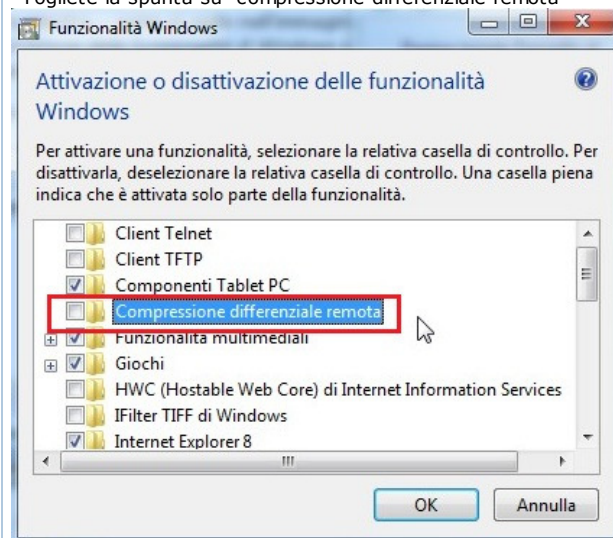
Togliete la spunta su "compressione differenziale remota"

Funzionalità Windows

Attivazione o disattivazione delle funzionalità Windows

Per attivare una funzionalità, selezionare la relativa casella di controllo. Per disattivarla, deselezionare la relativa casella di controllo. Una casella piena indica che è attivata solo parte della funzionalità.

Client Telnet
Client TFTP
Componenti Tablet PC
Compressione differenziale remota
Funzionalità multimediali
Giochi
HWC (Hostable Web Core) di Internet Information Services
IFilter TIFF di Windows
Internet Explorer 8

OK
Annulla